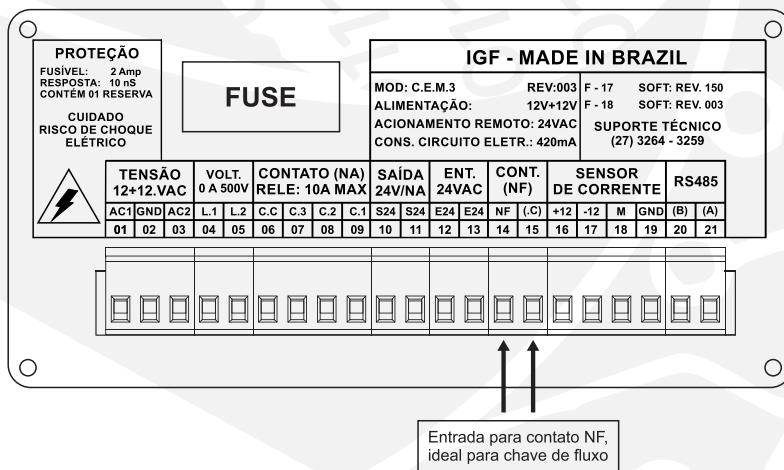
PROTEÇÃO
FUSÍVEL: 2 Amp
RESPOSTA: 10 nS
CONTÉM 01 RESERVA

CUIDADO
RISCO DE CHOQUE
ELÉTRICO

FUSE

IGF - MADE IN BRAZIL

MOD: C.E.M.3 REV:003
ALIMENTAÇÃO: 12V+12V
ACIONAMENTO REMOTO: 24VAC
CONS. CIRCUITO ELETR.: 420mA

F - 17 SOFT: REV. 150
F - 18 SOFT: REV. 003

SUPORTE TÉCNICO
(27) 3264 - 3259

| TENSÃO 12+12.VAC | | | VOLT. 0 A 500V | | CONTATO (NA) RELE: 10A MAX | | | | SAÍDA 24V/NA | | ENT. 24VAC | | CONT. (NF) | | SENSOR DE CORRENTE | | | | RS485 | |
|---|---|---|---|---|---|---|---|---|---|---|---|---|---|---|---|---|---|---|---|---|
| AC1 | GND | AC2 | L.1 | L.2 | C.C | C.3 | C.2 | C.1 | S24 | S24 | E24 | E24 | NF | (.C) | +12 | -12 | M | GND | (B) | (A) |
| 01 | 02 | 03 | 04 | 05 | 06 | 07 | 08 | 09 | 10 | 11 | 12 | 13 | 14 | 15 | 16 | 17 | 18 | 19 | 20 | 21 |

Entrada para contato NF, ideal para chave de fluxo